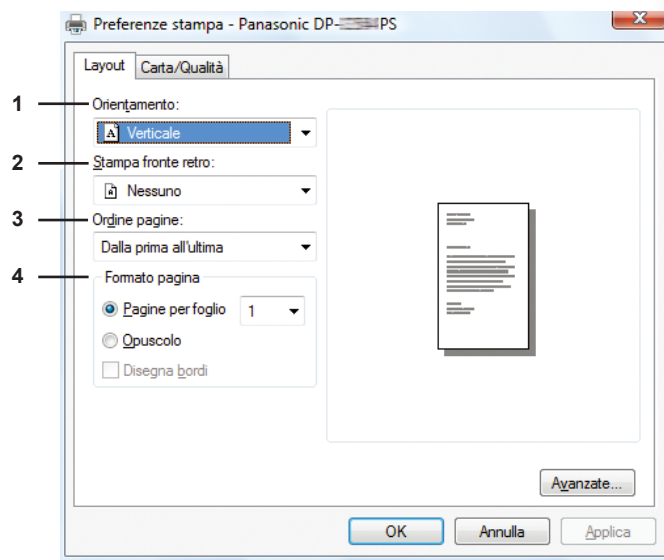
Preferenze stampa - Panasonic DP-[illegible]PS

Layout | Carta/Qualità

1 Orientamento:
Verticale

2 Stampa fronte retro:
Nessuno

3 Ordine pagine:
Dalla prima all'ultima

4 Formato pagina
Pagine per foglio 1
Opuscolo
Disegna bordi

Avanzate...

OK | Annulla | Applica